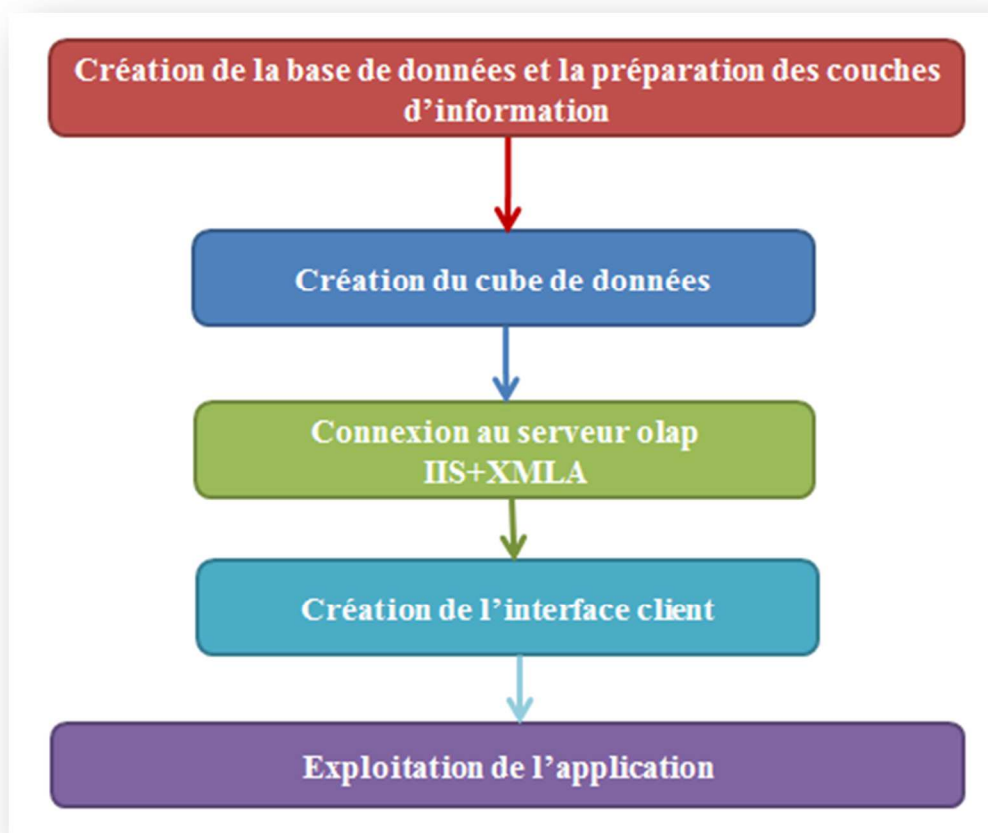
Création de la base de données et la préparation des couches d’information

Création du cube de données

Connexion au serveur olap
IIS+XMLA

Création de l’interface client

Exploitation de l’application